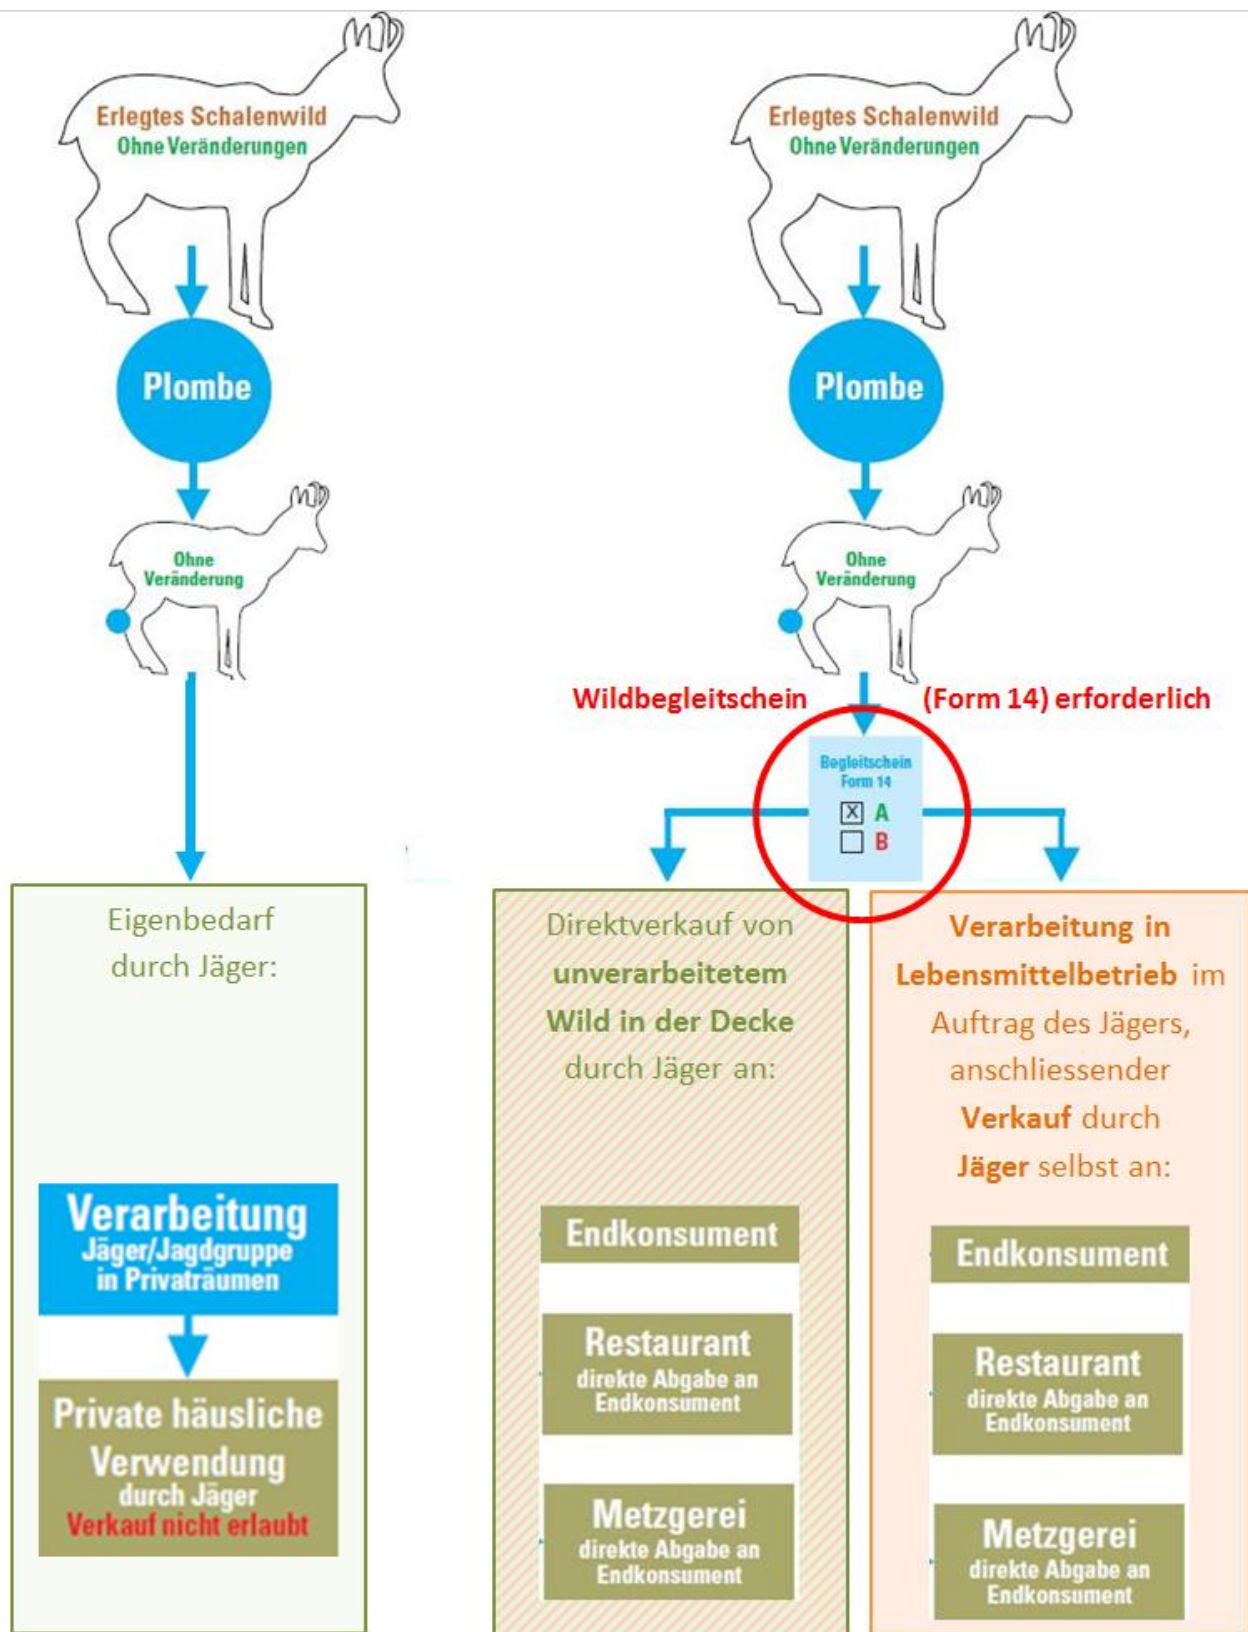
Erlegtes Schalenwild
Ohne Veränderungen

Plombe

Ohne Veränderung

Eigenbedarf durch Jäger:

Verarbeitung
Jäger/Jagdgruppe in Privaträumen

Private häusliche Verwendung
durch Jäger
Verkauf nicht erlaubt

Erlegtes Schalenwild
Ohne Veränderungen

Plombe

Ohne Veränderung

Wildbegleitschein (Form 14) erforderlich

Begleitschein
Form 14
☒ A
☐ B

Direktverkauf von **unverarbeitetem Wild in der Decke** durch Jäger an:

Endkonsument

Restaurant
direkte Abgabe an Endkonsument

Metzgerei
direkte Abgabe an Endkonsument

**Verarbeitung in Lebensmittelbetrieb** im Auftrag des Jägers, anschliessender **Verkauf** durch **Jäger** selbst an:

Endkonsument

Restaurant
direkte Abgabe an Endkonsument

Metzgerei
direkte Abgabe an Endkonsument